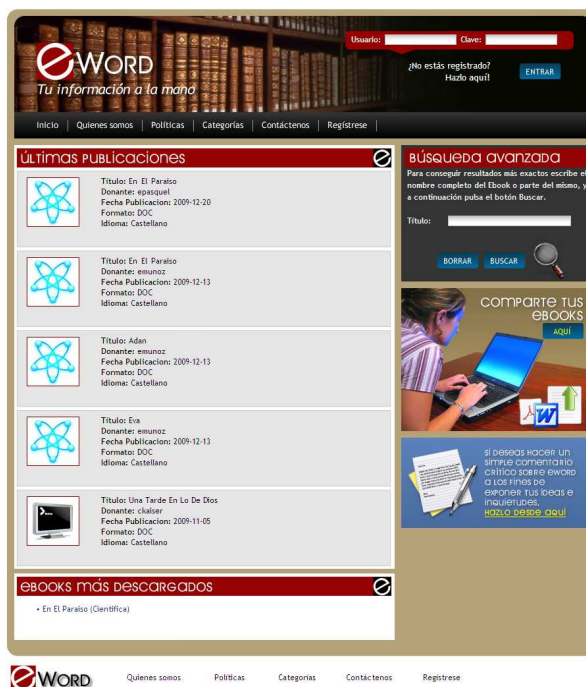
eWORD
Tu información a la mano

Usuario: Clave:
¿No estás registrado? Hazlo aquí!
ENTRAR

Inicio | Quienes somos | Políticas | Categorías | Contáctenos | Regístrese

ÚLTIMAS PUBLICACIONES

Título: En El Paraíso
Donante: epasquel
Fecha Publicacion: 2009-12-20
Formato: DOC
Idioma: Castellano

Título: En El Paraíso
Donante: emunoz
Fecha Publicacion: 2009-12-13
Formato: DOC
Idioma: Castellano

Título: Adan
Donante: emunoz
Fecha Publicacion: 2009-12-13
Formato: DOC
Idioma: Castellano

Título: Eva
Donante: emunoz
Fecha Publicacion: 2009-12-13
Formato: DOC
Idioma: Castellano

Título: Una Tarde En Lo De Dios
Donante: ckaiser
Fecha Publicacion: 2009-11-05
Formato: DOC
Idioma: Castellano

EBOOKS MÁS DESCARGADOS

• En El Paraíso (Científica)

BÚSQUEDA AVANZADA
Para conseguir resultados más exactos escribe el nombre completo del Ebook o parte del mismo, y a continuación pulsa el botón Buscar.
Título:
BORRAR BUSCAR

COMPARTE TUS EBOOKS
AQUÍ

SI DESEAS HACER UN SIMPLE COMENTARIO CRÍTICO SOBRE EWORD A LOS FINES DE EXPONER TUS IDEAS E INQUIETUDES, HAZLO DESDE AQUÍ

eWORD Quienes somos Políticas Categorías Contáctenos Regístrese